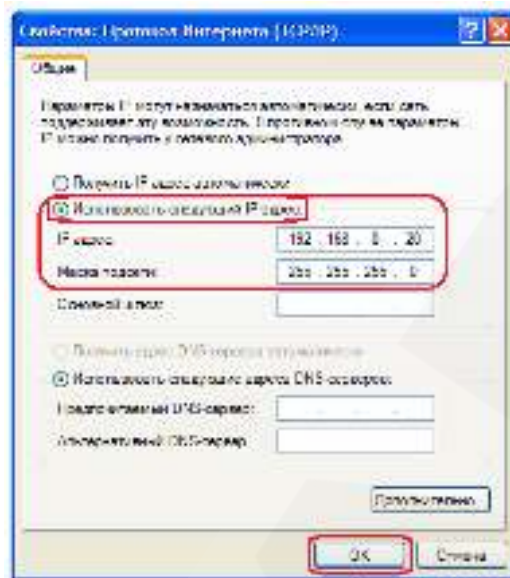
Свойства: Протокол Интернета (TCP/IP)

Общие

Параметры IP могут назначаться автоматически, если сеть поддерживает эту возможность. В противном случае параметры IP можно получить у сетевого администратора.

Получить IP-адрес автоматически

Использовать следующий IP-адрес:

IP-адрес: 192 . 168 . 0 . 20

Маска подсети: 255 . 255 . 255 . 0

Основной шлюз:

Получить адрес DNS-сервера автоматически

Использовать следующие адреса DNS-серверов:

Предпочитаемый DNS-сервер:

Альтернативный DNS-сервер:

Дополнительно...

OK

Отмена